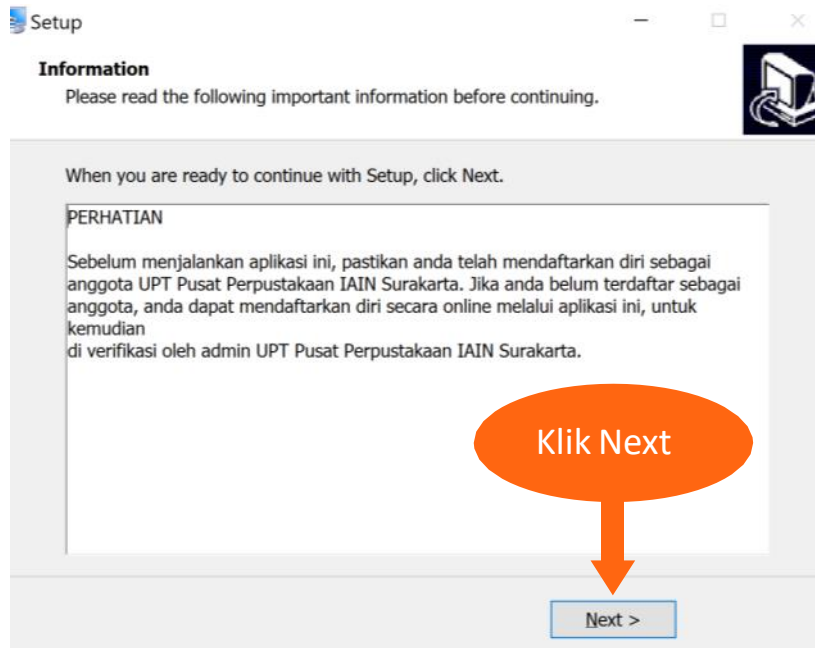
Setup

Information
Please read the following important information before continuing.

When you are ready to continue with Setup, click Next.

PERHATIAN

Sebelum menjalankan aplikasi ini, pastikan anda telah mendaftarkan diri sebagai anggota UPT Pusat Perpustakaan IAIN Surakarta. Jika anda belum terdaftar sebagai anggota, anda dapat mendaftarkan diri secara online melalui aplikasi ini, untuk kemudian
di verifikasi oleh admin UPT Pusat Perpustakaan IAIN Surakarta.

Klik Next

Next >